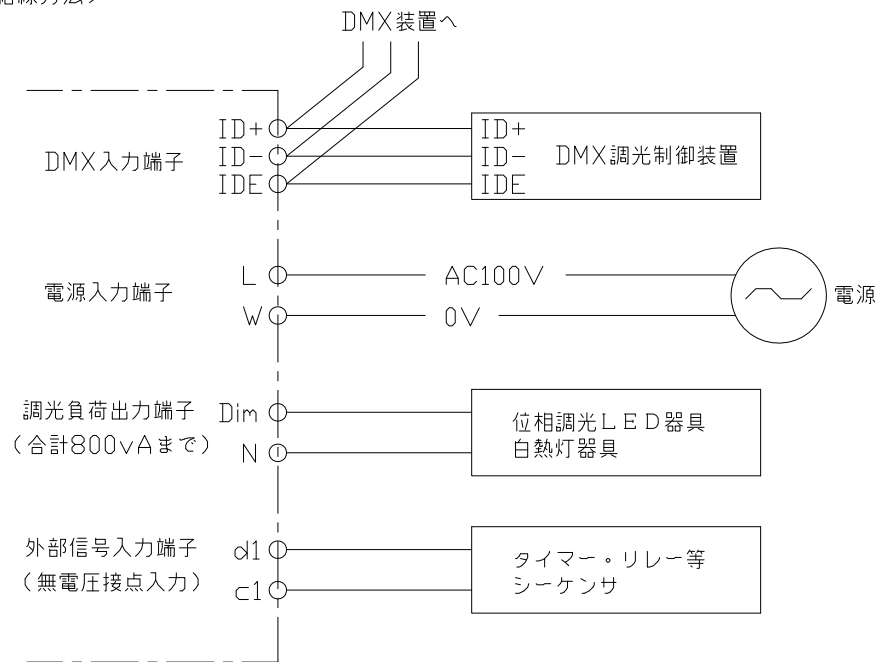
配線方法〉

DMX装置へ

DMX入力端子
ID+
ID−
IDE

ID+
ID−
IDE
DMX調光制御装置

電源入力端子
L
W
AC100V
0V
電源

調光負荷出力端子
（合計800vAまで）
Dim
N

位相調光LED器具
白熱灯器具

外部信号入力端子
（無電圧接点入力）
d1
c1

タイマー・リレー等
シーケンサ